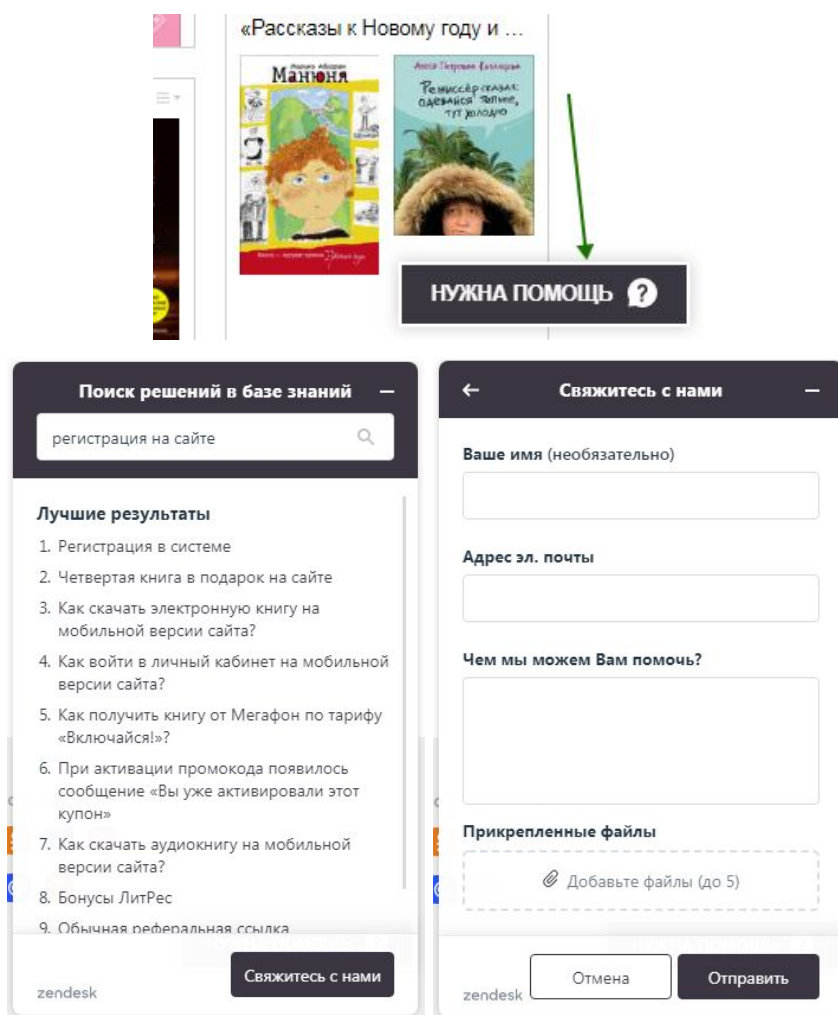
«Рассказы к Новому году и ...

Манюня

Режиссёр сказал: одевайся теплее, тут холодно

НУЖНА ПОМОЩЬ

Поиск решений в базе знаний

регистрация на сайте

Лучшие результаты

1. Регистрация в системе
2. Четвертая книга в подарок на сайте
3. Как скачать электронную книгу на мобильной версии сайта?
4. Как войти в личный кабинет на мобильной версии сайта?
5. Как получить книгу от Мегафон по тарифу «Включайся!»?
6. При активации промокода появилось сообщение «Вы уже активировали этот купон»
7. Как скачать аудиокнигу на мобильной версии сайта?
8. Бонусы ЛитРес
9. Обычная реферальная ссылка

zendesk

Свяжитесь с нами

Свяжитесь с нами

Ваше имя (необязательно)

Адрес эл. почты

Чем мы можем Вам помочь?

Прикрепленные файлы

Добавьте файлы (до 5)

zendesk

Отмена

Отправить